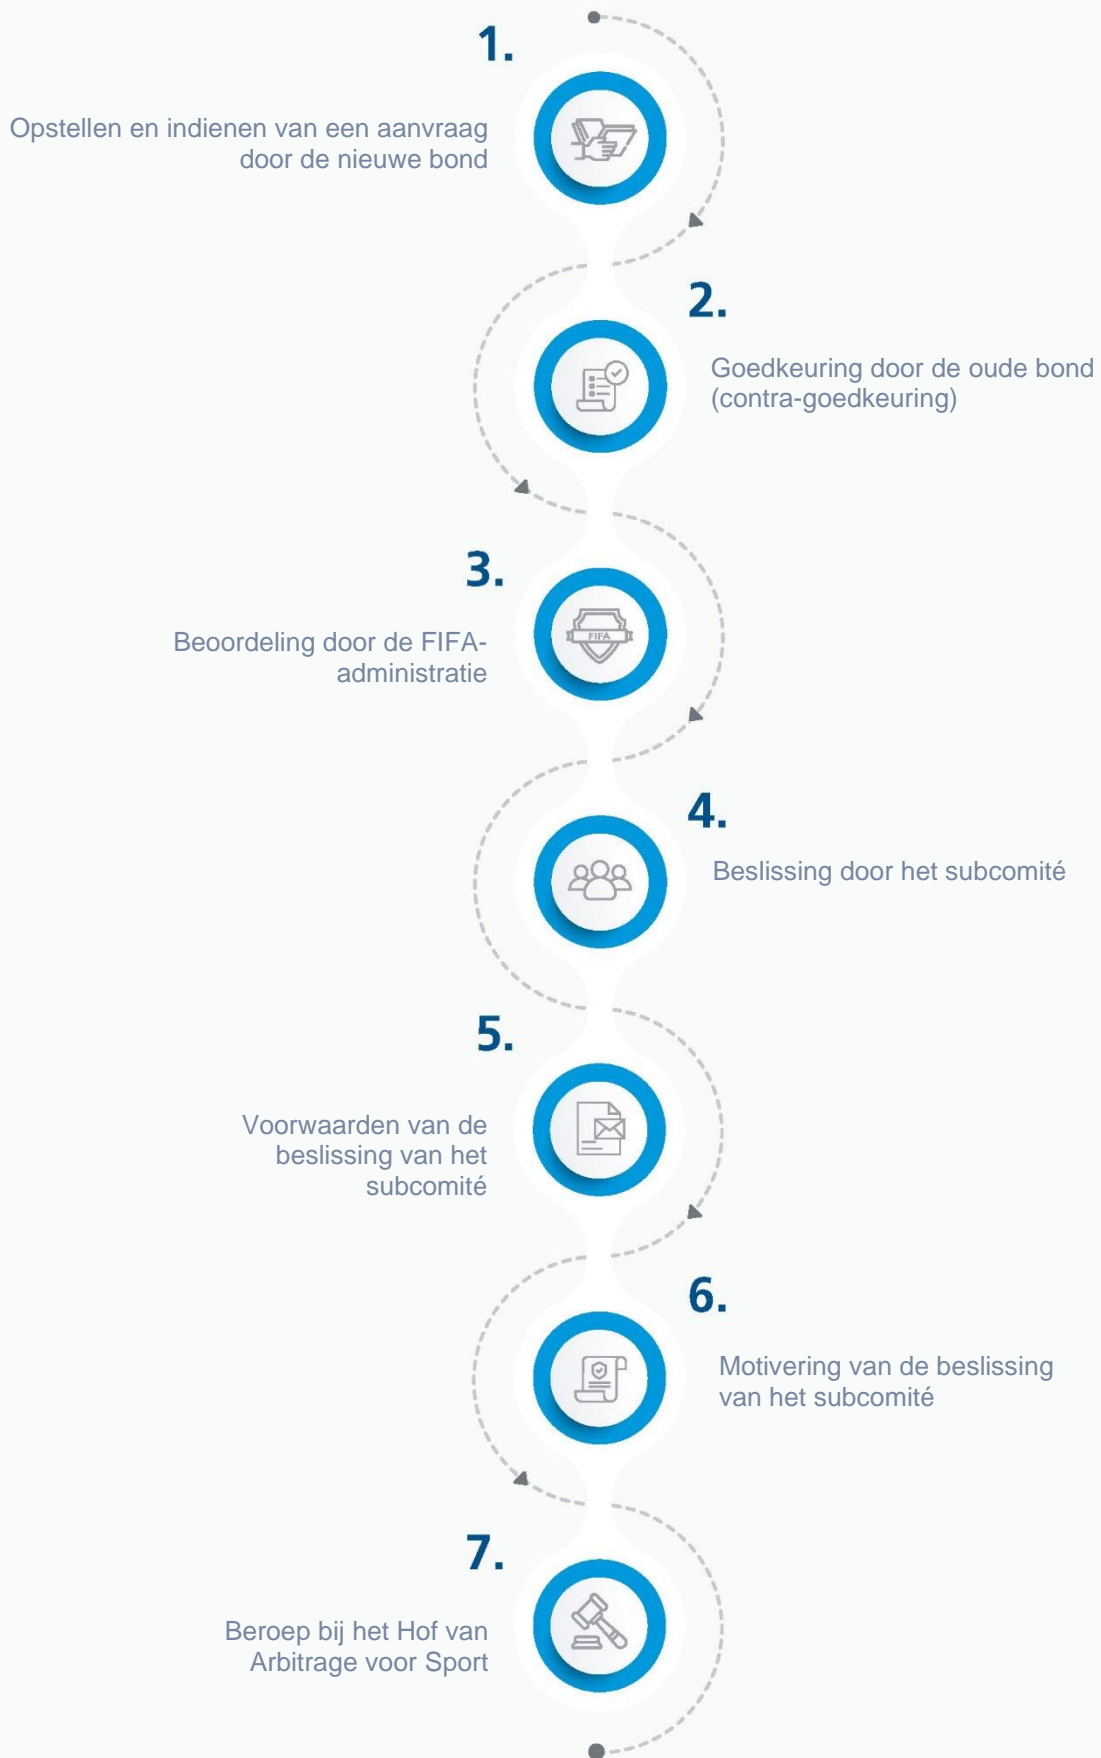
1.

Opstellen en indienen van een aanvraag door de nieuwe bond

2.

Goedkeuring door de oude bond (contra-goedkeuring)

3.

FIFA

Beoordeling door de FIFA-administratie

4.

Beslissing door het subcomité

5.

Voorwaarden van de beslissing van het subcomité

6.

Motivering van de beslissing van het subcomité

7.

Beroep bij het Hof van Arbitrage voor Sport